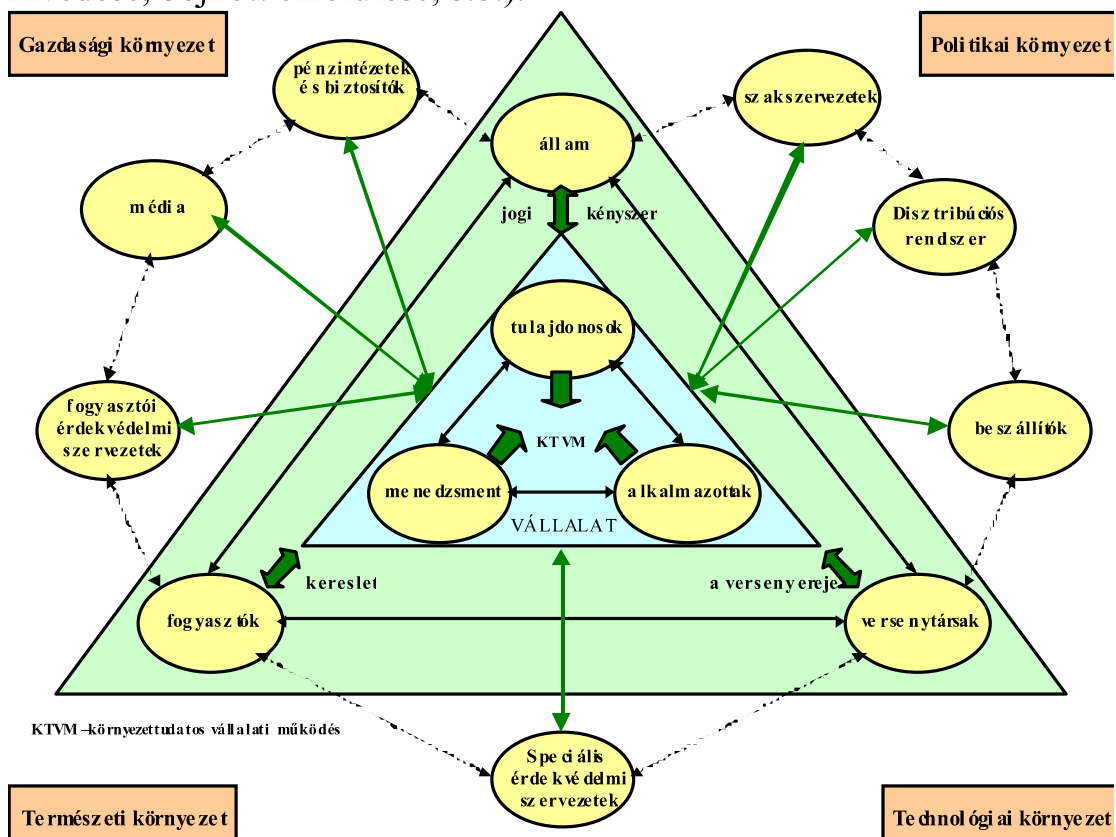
Gazdasági környezet

Politikai környezet

pénzintézetek és biztosítók

állam

szakszervezetek

média

jogi kényszer

Disztribúciós rendszer

tulajdonosok

fogyasztói érdekvédelmi szervezetek

KTVM

beszállítók

menedzsment

alkalmazottak

VÁLLALAT

kereslet

a verseny ereje

fogyasztók

versenytársak

KTVM –környezettudatos vállalati működés

Speciális érdekvédelmi szervezetek

Természeti környezet

Technológiai környezet